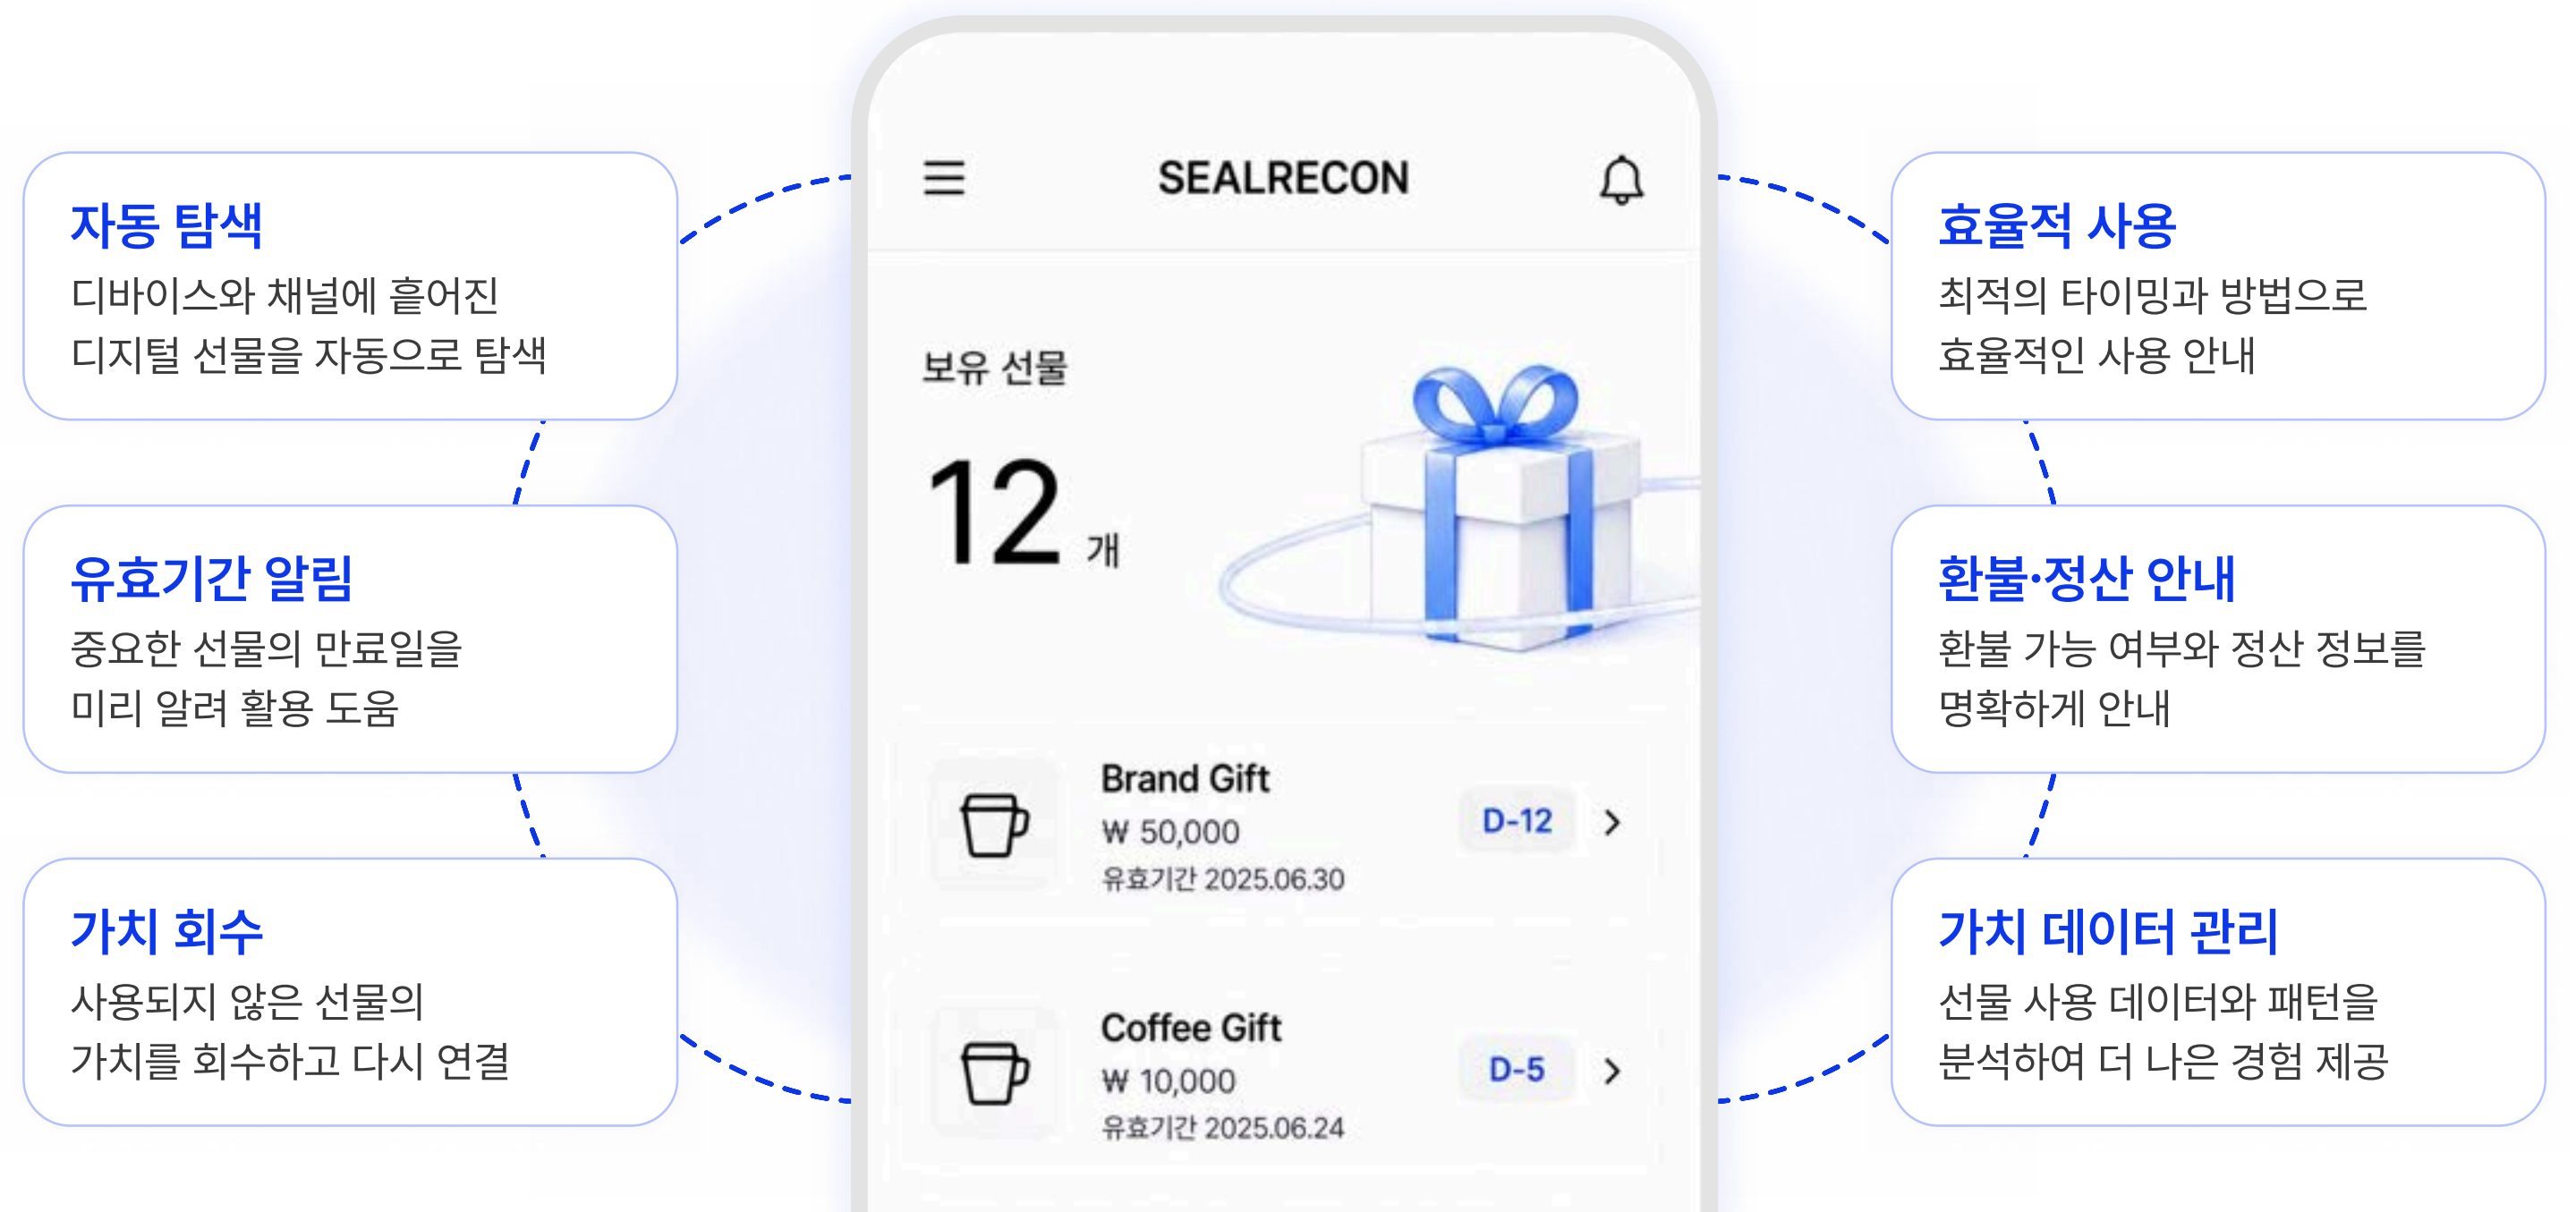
자동 탐색
디바이스와 채널에 흩어진 디지털 선물을 자동으로 탐색

유효기간 알림
중요한 선물의 만료일을 미리 알려 활용 도움

가치 회수
사용되지 않은 선물의 가치를 회수하고 다시 연결

SEALRECON

보유 선물
12 개

Brand Gift
₩ 50,000
유효기간 2025.06.30
D-12

Coffee Gift
₩ 10,000
유효기간 2025.06.24
D-5

효율적 사용
최적의 타이밍과 방법으로 효율적인 사용 안내

환불·정산 안내
환불 가능 여부와 정산 정보를 명확하게 안내

가치 데이터 관리
선물 사용 데이터와 패턴을 분석하여 더 나은 경험 제공